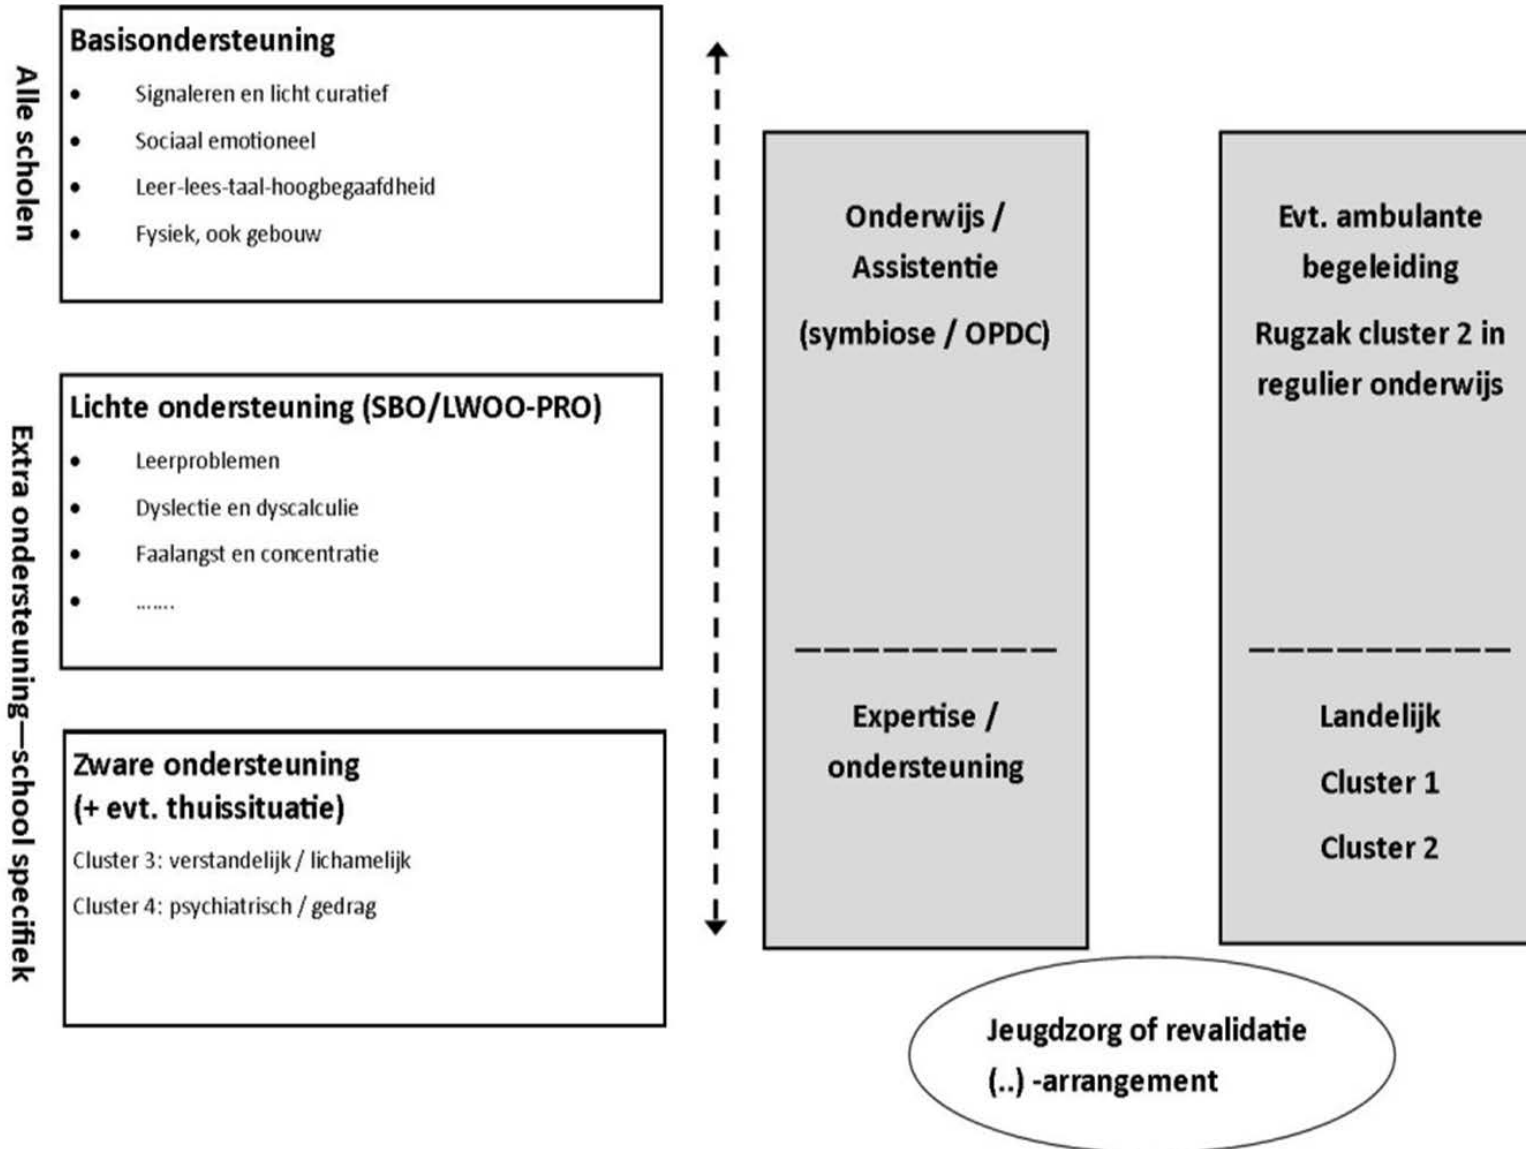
Alle scholen

Basisondersteuning

- Signaleren en licht curatief
- Sociaal emotioneel
- Leer-lees-taal-hoogbegaafdheid
- Fysiek, ook gebouw

Extra ondersteuning—school specifiek

Lichte ondersteuning (SBO/LWOO-PRO)

- Leerproblemen
- Dyslectie en dyscalculie
- Faalangst en concentratie
- …….

Zware ondersteuning (+ evt. thuissituatie)

Cluster 3: verstandelijk / lichamelijk

Cluster 4: psychiatrisch / gedrag

Onderwijs / Assistentie

(symbiose / OPDC)

Expertise / ondersteuning

Evt. ambulante begeleiding

Rugzak cluster 2 in regulier onderwijs

Landelijk

Cluster 1

Cluster 2

Jeugdzorg of revalidatie

(..) -arrangement